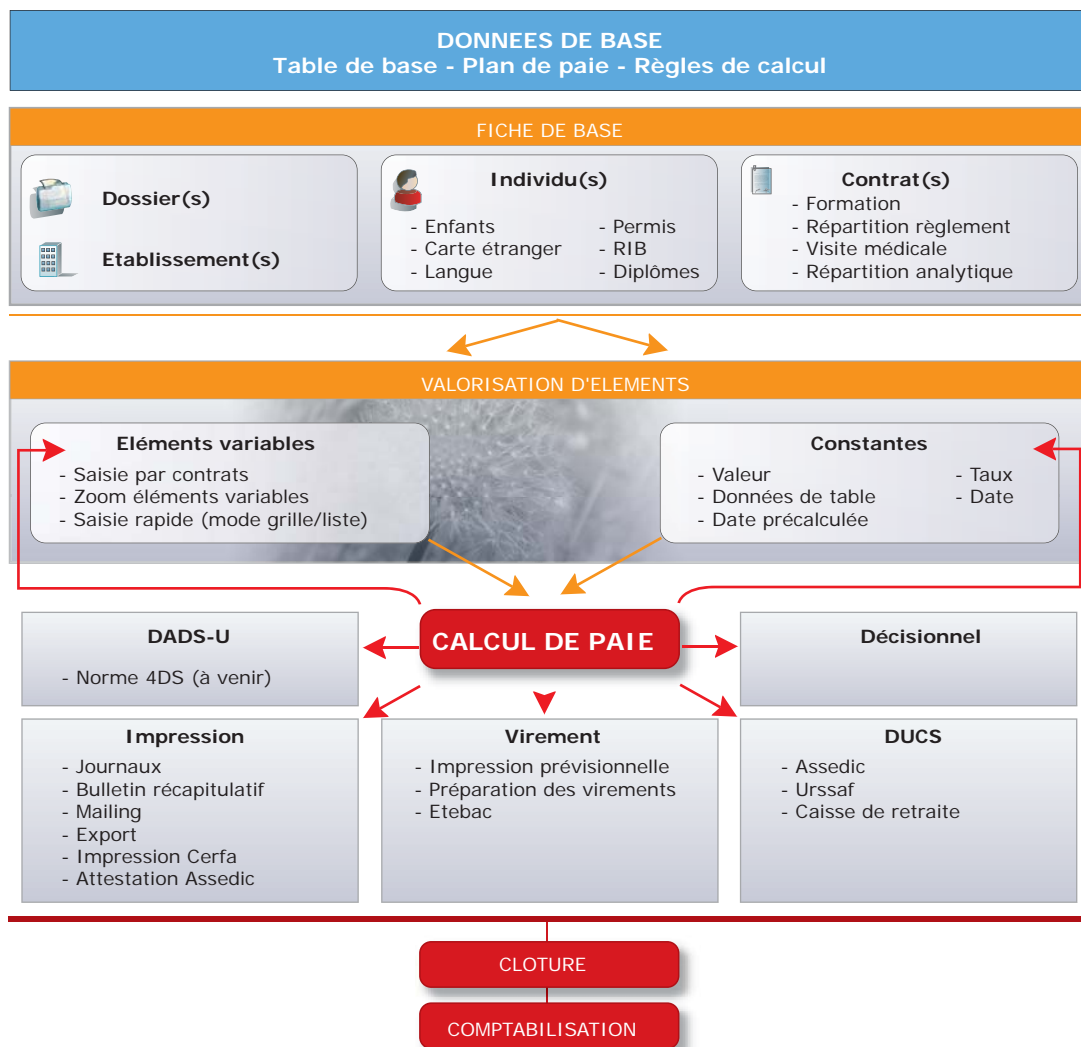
DONNEES DE BASE
Table de base - Plan de paie - Règles de calcul

FICHE DE BASE

Dossier(s)

Etablissement(s)

Individu(s)
- Enfants
- Carte étranger
- Langue
- Permis
- RIB
- Diplômes

Contrat(s)
- Formation
- Répartition règlement
- Visite médicale
- Répartition analytique

VALORISATION D'ELEMENTS

Eléments variables
- Saisie par contrats
- Zoom éléments variables
- Saisie rapide (mode grille/liste)

Constantes
- Valeur
- Données de table
- Date précalculée
- Taux
- Date

CALCUL DE PAIE

DADS-U
- Norme 4DS (à venir)

Décisionnel

Impression
- Journaux
- Bulletin récapitulatif
- Mailing
- Export
- Impression Cerfa
- Attestation Assedic

Virement
- Impression prévisionnelle
- Préparation des virements
- Etebac

DUCS
- Assedic
- Urssaf
- Caisse de retraite

CLOTURE

COMPTABILISATION